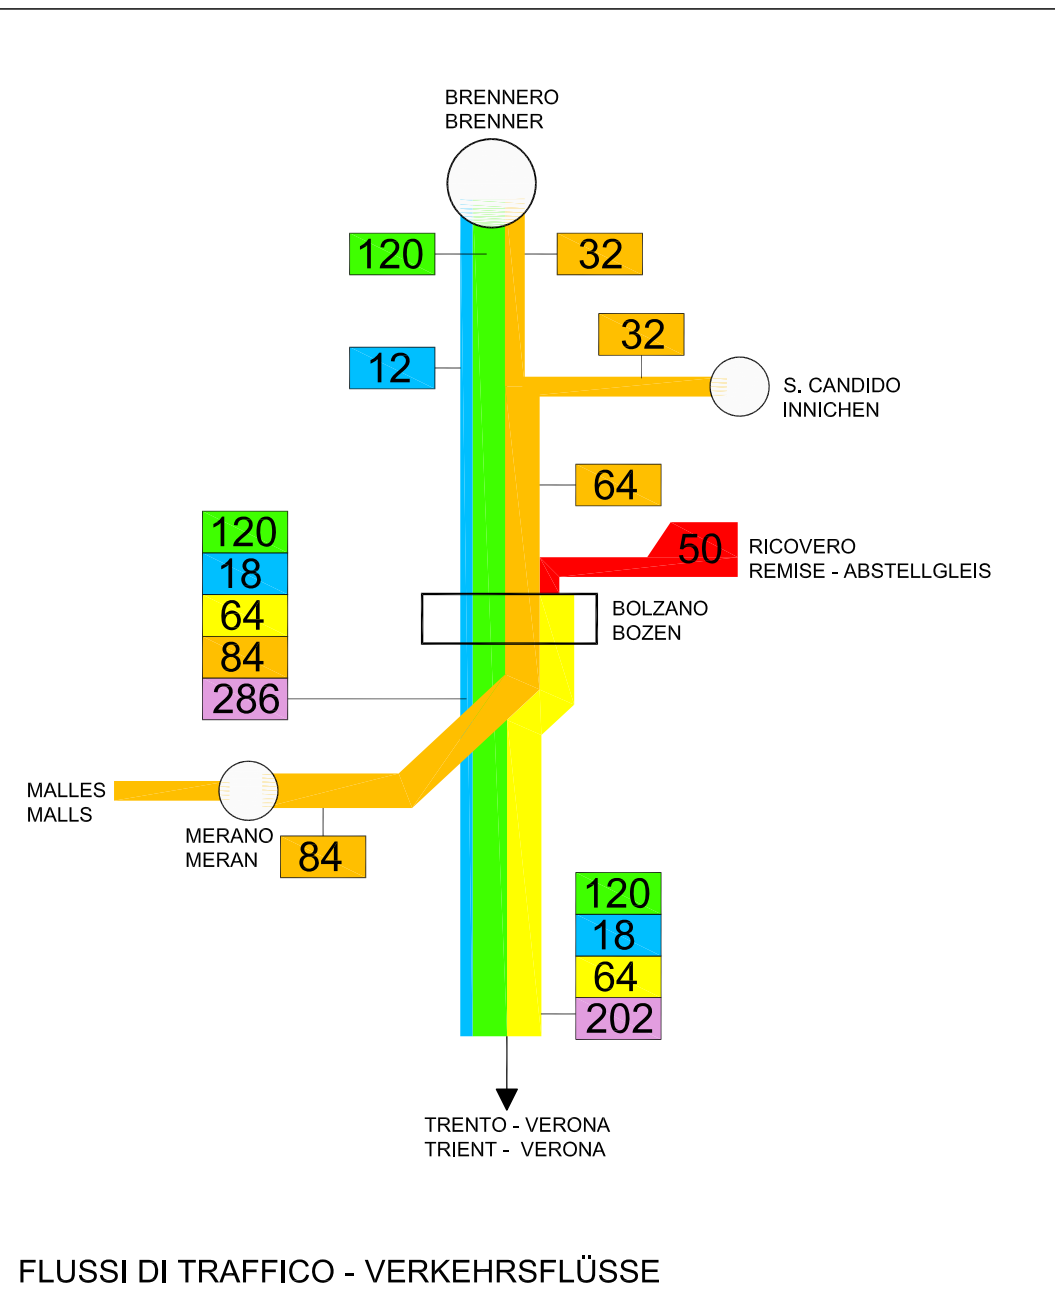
BRENNERO
BRENNER

120

32

32

12

S. CANDIDO
INNICHEN

64

120
18
64
84
286

50

RICOVERO
REMISE - ABSTELLGLEIS

BOLZANO
BOZEN

MALLES
MALLS

MERANO
MERAN

84

120
18
64
202

TRENTO - VERONA
TRIENT - VERONA

FLUSSI DI TRAFFICO - VERKEHRSFLÜSSE